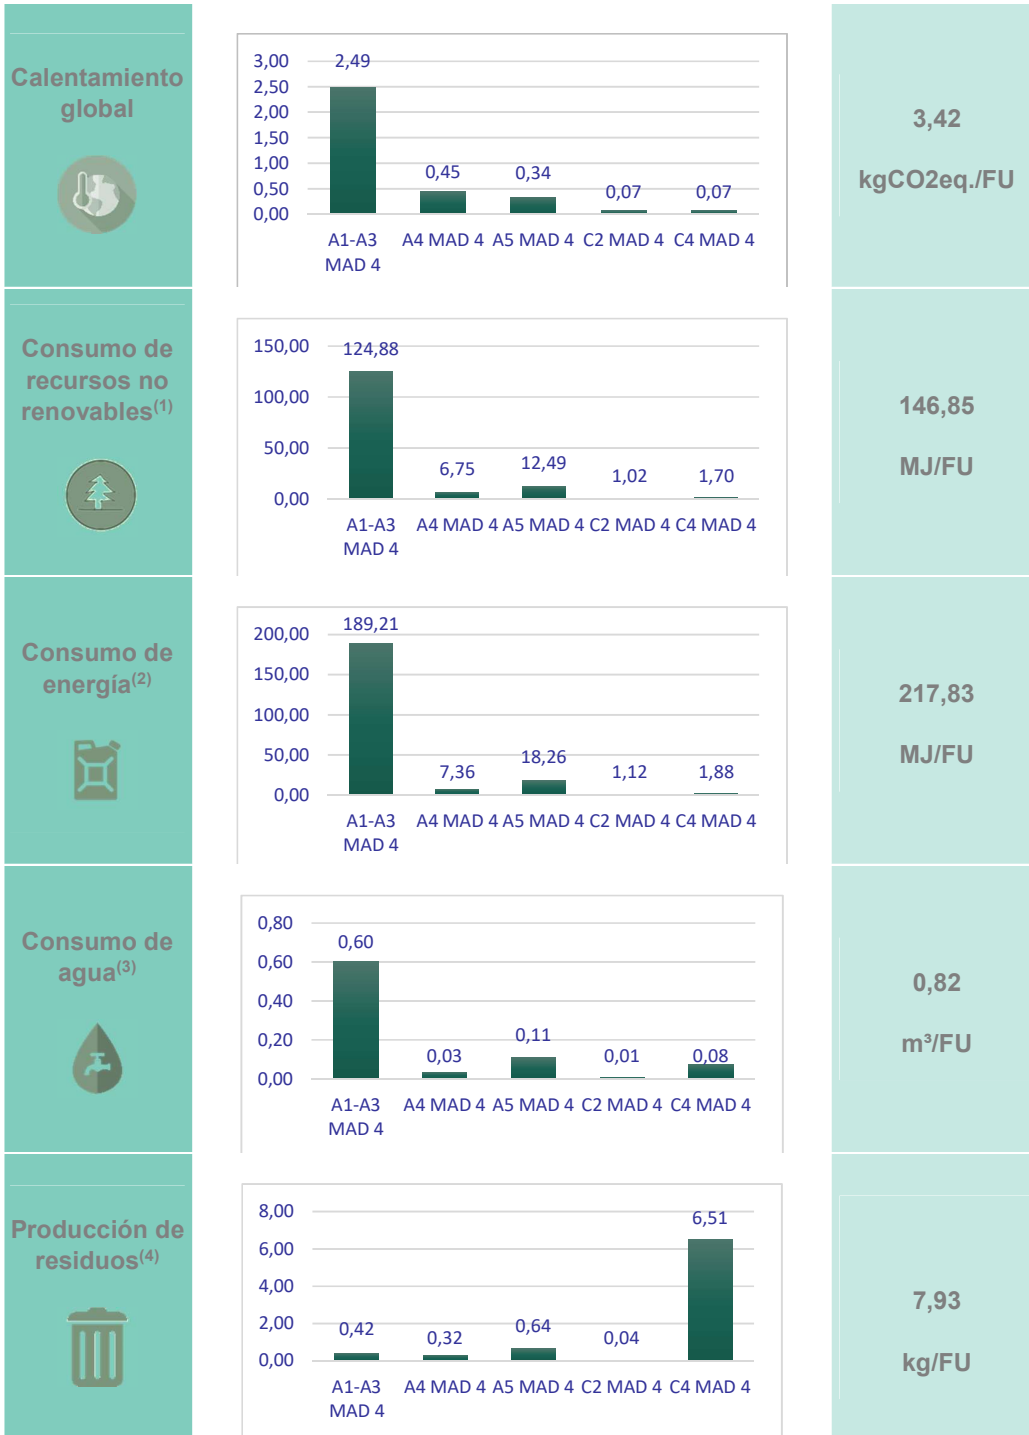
Calentamiento global

3,00
2,50
2,00
1,50
1,00
0,50
0,00

2,49
0,45
0,34
0,07
0,07

A1-A3 MAD 4
A4 MAD 4
A5 MAD 4
C2 MAD 4
C4 MAD 4

3,42

kgCO2eq./FU

Consumo de recursos no renovables$^{(1)}$

150,00
100,00
50,00
0,00

124,88
6,75
12,49
1,02
1,70

A1-A3 MAD 4
A4 MAD 4
A5 MAD 4
C2 MAD 4
C4 MAD 4

146,85

MJ/FU

Consumo de energía$^{(2)}$

200,00
150,00
100,00
50,00
0,00

189,21
7,36
18,26
1,12
1,88

A1-A3 MAD 4
A4 MAD 4
A5 MAD 4
C2 MAD 4
C4 MAD 4

217,83

MJ/FU

Consumo de agua$^{(3)}$

0,80
0,60
0,40
0,20
0,00

0,60
0,03
0,11
0,01
0,08

A1-A3 MAD 4
A4 MAD 4
A5 MAD 4
C2 MAD 4
C4 MAD 4

0,82

m³/FU

Producción de residuos$^{(4)}$

8,00
6,00
4,00
2,00
0,00

0,42
0,32
0,64
0,04
6,51

A1-A3 MAD 4
A4 MAD 4
A5 MAD 4
C2 MAD 4
C4 MAD 4

7,93

kg/FU